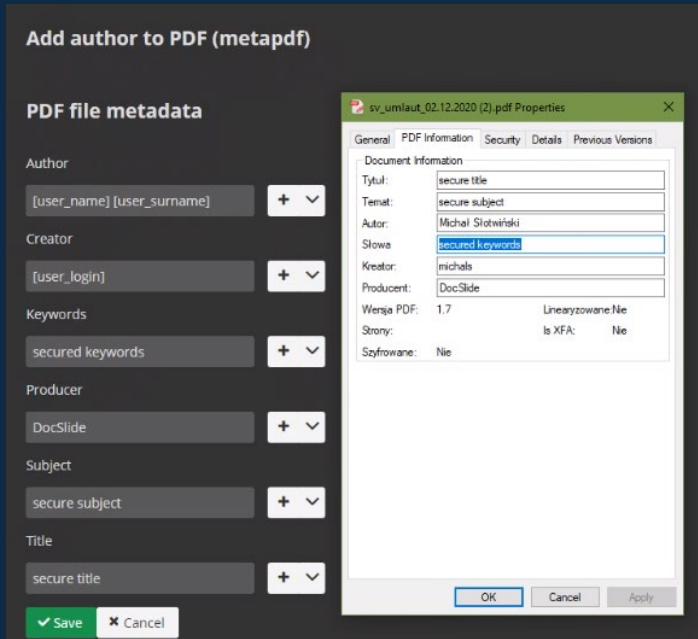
Add author to PDF (metapdf)

PDF file metadata

Author

[user_name] [user_surname]

Creator

[user_login]

Keywords

secured keywords

Producer

DocSlide

Subject

secure subject

Title

secure title

Save Cancel

sv_umlaut_02.12.2020 (2).pdf Properties

General PDF Information Security Details Previous Versions

Document Information

Tytuł: secure title

Temat: secure subject

Autor: Michał Słotwiński

Słowa: secured keywords

Kreator: michals

Producent: DocSlide

Wersja PDF: 1.7 Linearyzowane: Nie

Strony: Is XFA: Nie

Szyfrowane: Nie

OK Cancel Apply